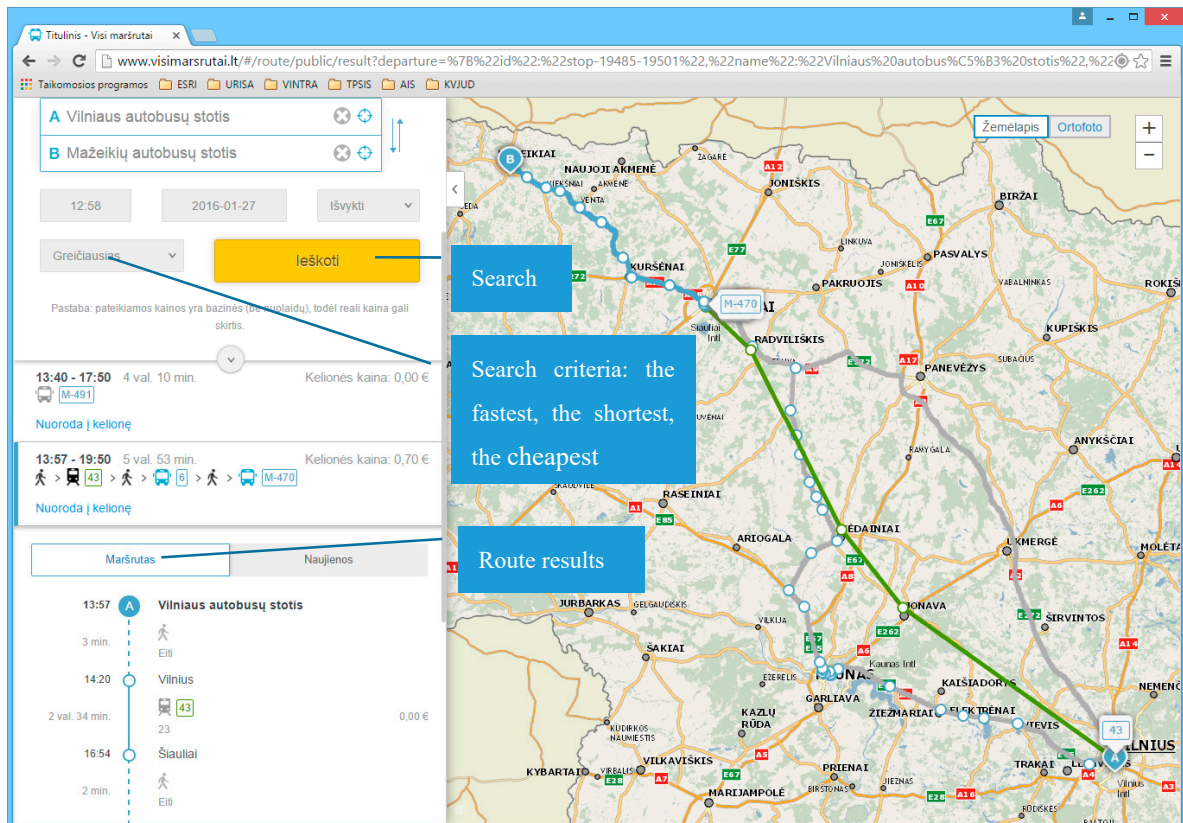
Titulinis - Visi maršrutai

www.visimarsrutai.lt/#/route/public/result?departure=%7B%22id%22:%22stop-19485-19501%22,%22name%22:%22Vilniaus%20autobus%C5%B3%20stotis%22,%22

Taikomosios programos ESRI URISA VINTRA TPSIS AIS KVJUD

A Vilniaus autobusų stotis
B Mažeikių autobusų stotis

12:58 2016-01-27 Išvykti

Greičiausias Ieškoti

Pastaba: pateikiamos kainos yra bazinės (be nuolaidų), todėl reali kaina gali skirtis.

13:40 - 17:50 4 val. 10 min. Kelionės kaina: 0,00 €
M-491
Nuoroda į kelionę

13:57 - 19:50 5 val. 53 min. Kelionės kaina: 0,70 €
43 6 M-470
Nuoroda į kelionę

Maršrutas Naujienos

13:57 A Vilniaus autobusų stotis
3 min. Eiti
14:20 Vilnius
2 val. 34 min. 43 23 0,00 €
16:54 Šiauliai
2 min. Eiti

Search

Search criteria: the fastest, the shortest, the cheapest

Route results

Žemėlapis Ortofoto

NAUJOJI AKMENĖ JONIŠKIS BIRŽAI KURŠĖNAI PAKRUOJIS PASVALYS M-470 Šiauliai Intl RADVILIŠKIS KUPIŠKIS PANEVĖŽYS ANYKŠČIAI RASEINIAI KĖDAINIAI ARIOGALA UKMERGĖ MOLĖTAI JURBARKAS JONAVA ŠIRVINTOS ŠAKIAI KAUNAS Kaunas Intl GARLIAVA KAIŠIADORYS ELEKTRĖNAI ŽIEŽMARIAI KAZLŲ RŪDA VILKAVIŠKIS KYBARTAI PRIENAI TRAKAI VILNIUS MARIJAMPOLĖ 43 NEMENČINĖ ROKIŠKIS